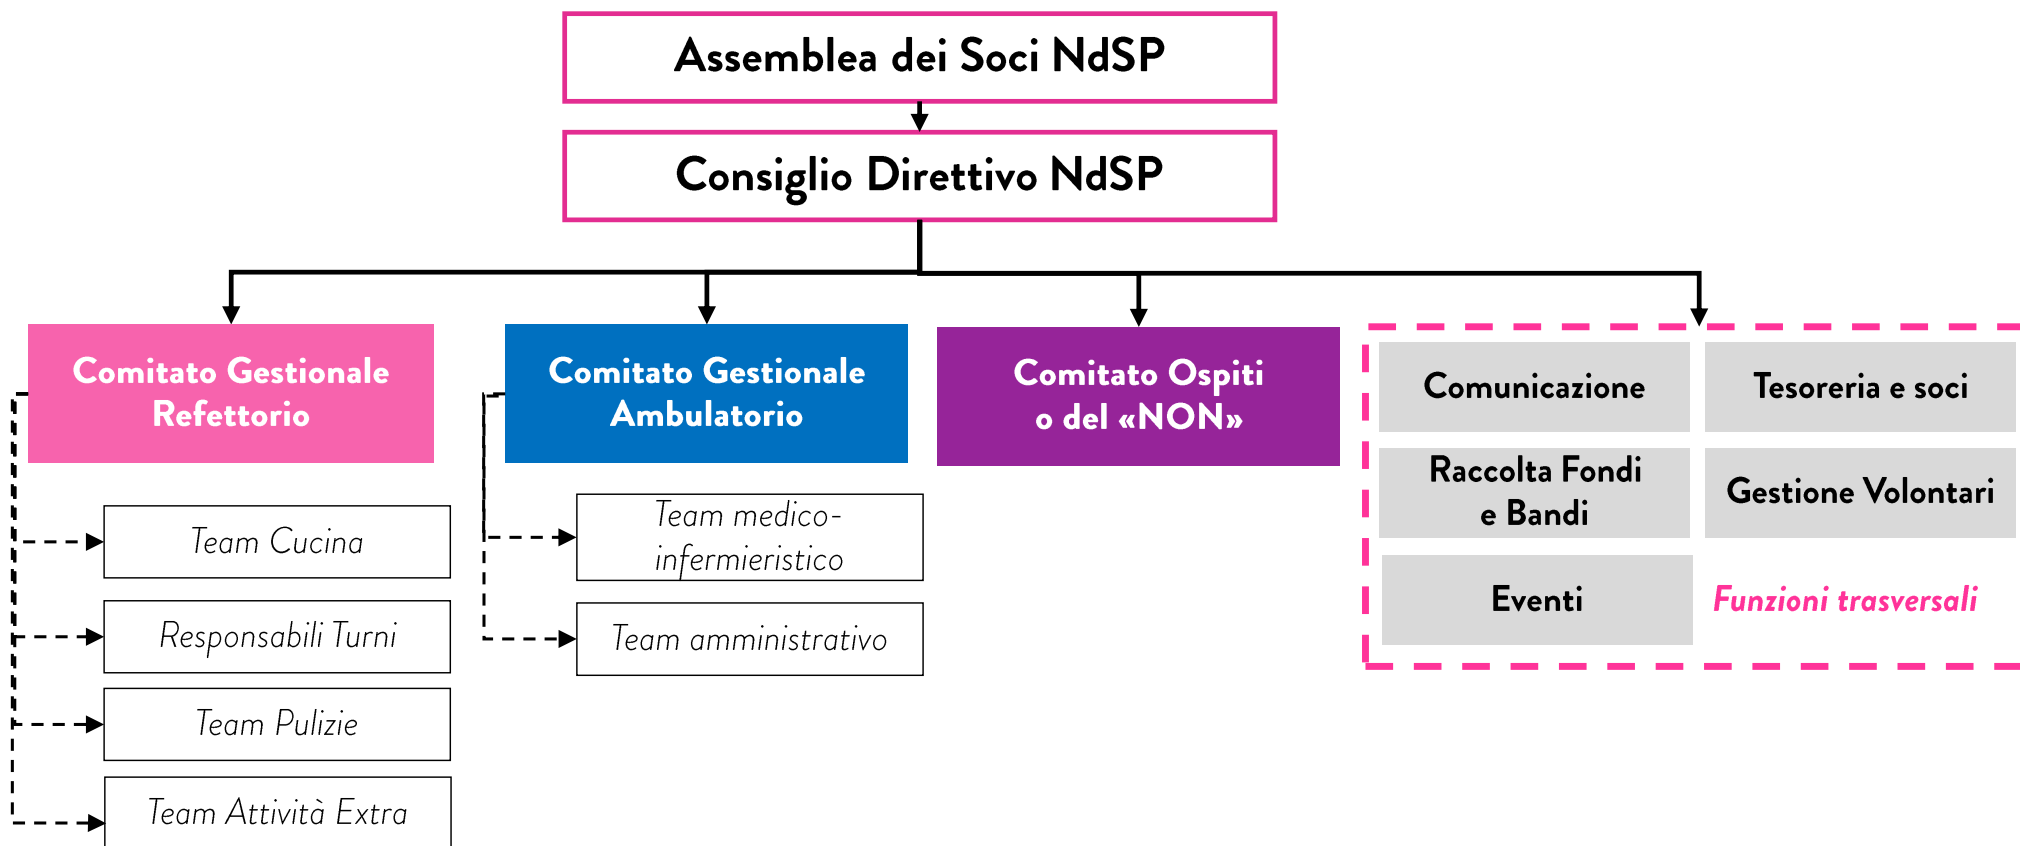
Assemblea dei Soci NdSP

Consiglio Direttivo NdSP

Comitato Gestionale Refettorio

Team Cucina

Responsabili Turni

Team Pulizie

Team Attività Extra

Comitato Gestionale Ambulatorio

Team medico-infermieristico

Team amministrativo

Comitato Ospiti o del «NON»

Comunicazione

Tesoreria e soci

Raccolta Fondi e Bandi

Gestione Volontari

Eventi

Funzioni trasversali